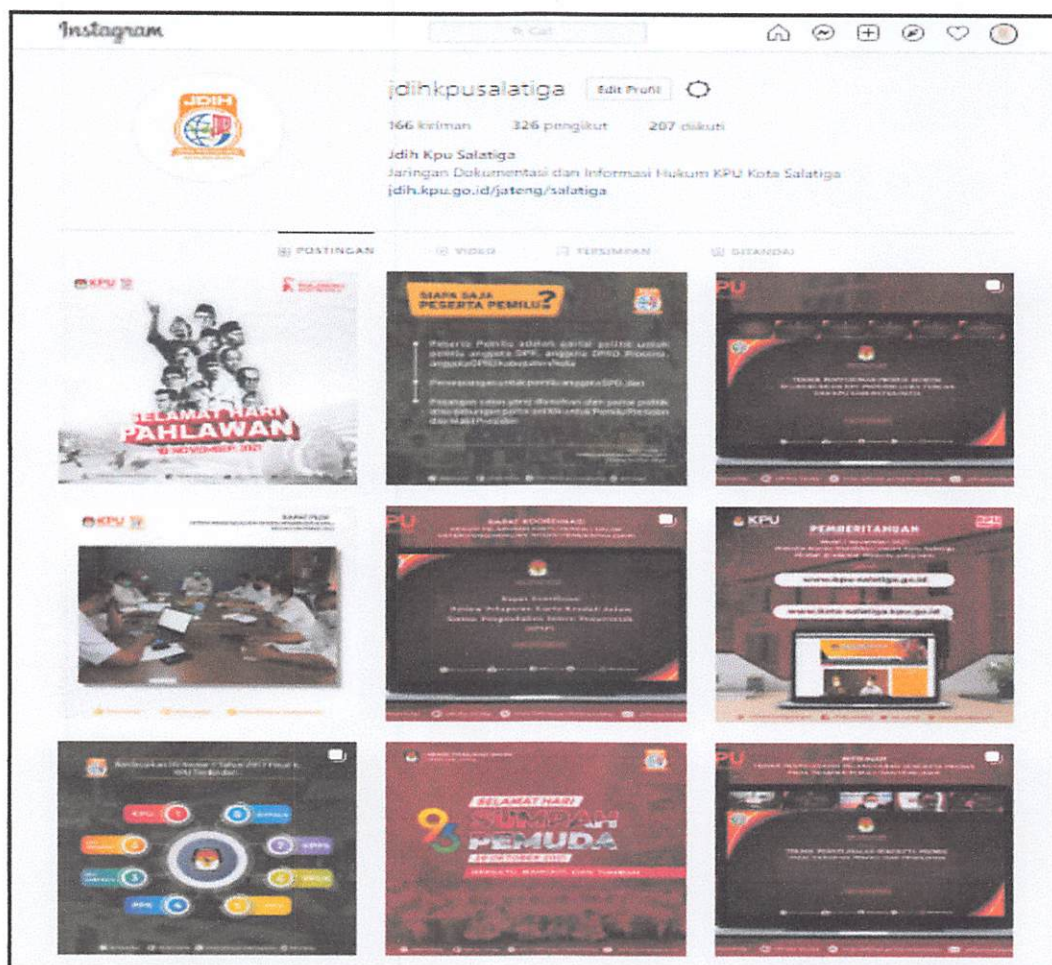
Instagram

Cari

JDIH

jdihkpusalatiga Edit Profil

166 kiriman 326 pengikut 207 diikuti

Jdih Kpu Salatiga
Jaringan Dokumentasi dan Informasi Hukum KPU Kota Salatiga
jdih.kpu.go.id/jateng/salatiga

POSTINGAN VIDEO TERSIMPAN DITANDAI

KPU

SELAMAT HARI PAHLAWAN
10 NOVEMBER 2021

SIAPA SAJA PESERTA PEMILU?

Peserta Pemilu adalah partai politik untuk pemilu anggota DPR, anggota DPRD Provinsi, anggota DPRD Kabupaten/Kota

Perseorangan untuk pemilu anggota DPD dan

Pasangan calon yang diusulkan oleh partai politik atau gabungan partai politik untuk Pemilu Presiden dan Wakil Presiden

KPU

KPU

RAPAT KOORDINASI

KPU

PEMBERITAHUAN

www.kpu-salatiga.go.id

www.kota-salatiga.kpu.go.id

KPU

SELAMAT HARI SUMPAH PEMUDA

93

PEMUDA

KPU

KPU

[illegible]